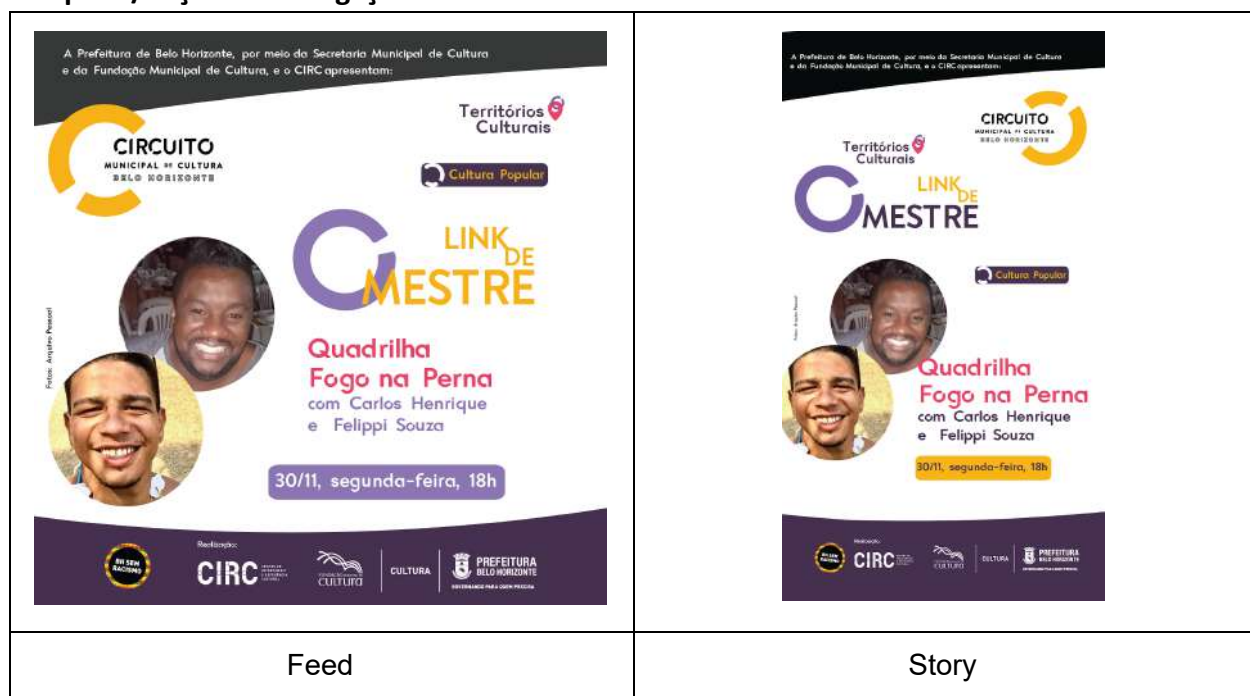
| A Prefeitura de Belo Horizonte, por meio da Secretaria Municipal de Cultura e da Fundação Municipal de Cultura, e o CIRC apresentam: CIRCUITO MUNICIPAL DE CULTURA BELO HORIZONTE Territórios Culturais Cultura Popular LINK DE MESTRE Fotos: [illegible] Quadrilha Fogo na Perna com Carlos Henrique e Felippi Souza 30/11, segunda-feira, 18h BH SEM RACISMO Realização: CIRC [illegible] CULTURA CULTURA PREFEITURA BELO HORIZONTE GOVERNANDO PARA QUEM PRECISA | A Prefeitura de Belo Horizonte, por meio da Secretaria Municipal de Cultura e da Fundação Municipal de Cultura, e o CIRC apresentam: CIRCUITO MUNICIPAL DE CULTURA BELO HORIZONTE Territórios Culturais LINK DE MESTRE Cultura Popular Fotos: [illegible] Quadrilha Fogo na Perna com Carlos Henrique e Felippi Souza 30/11, segunda-feira, 18h BH SEM RACISMO Realização: CIRC CULTURA CULTURA PREFEITURA BELO HORIZONTE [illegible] |
|---|---|
| Feed | Story |